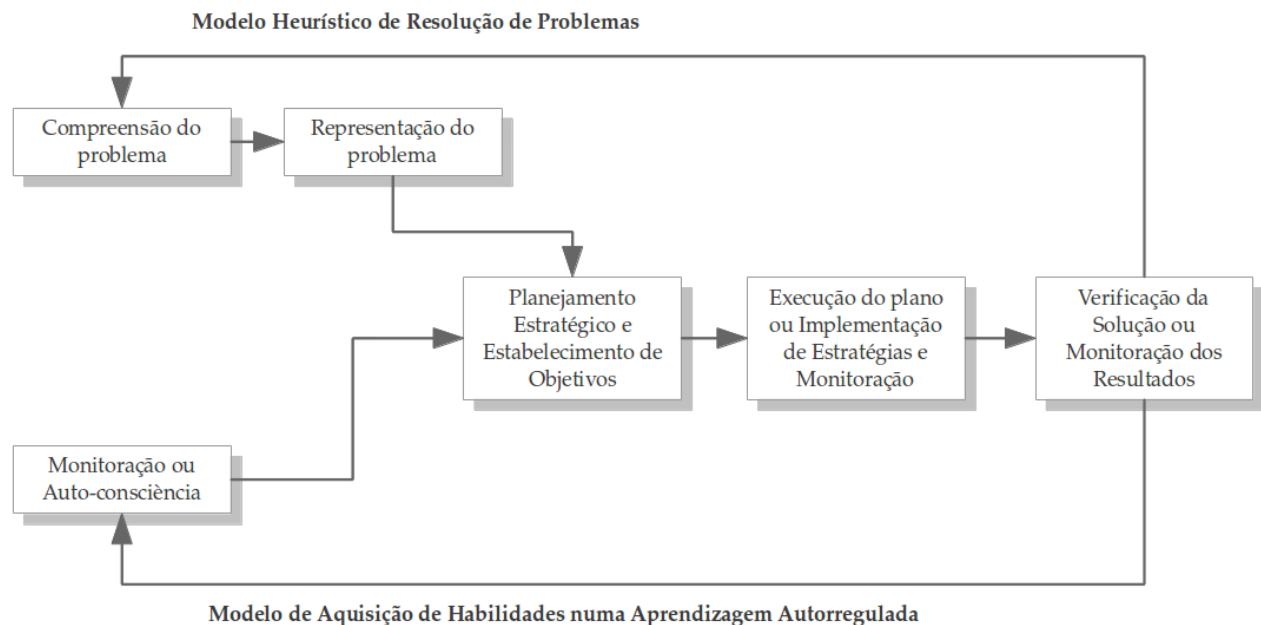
Modelo Heurístico de Resolução de Problemas

Compreensão do problema

Representação do problema

Planejamento Estratégico e Estabelecimento de Objetivos

Execução do plano ou Implementação de Estratégias e Monitoração

Verificação da Solução ou Monitoração dos Resultados

Monitoração ou Auto-consciência

Modelo de Aquisição de Habilidades numa Aprendizagem Autorregulada